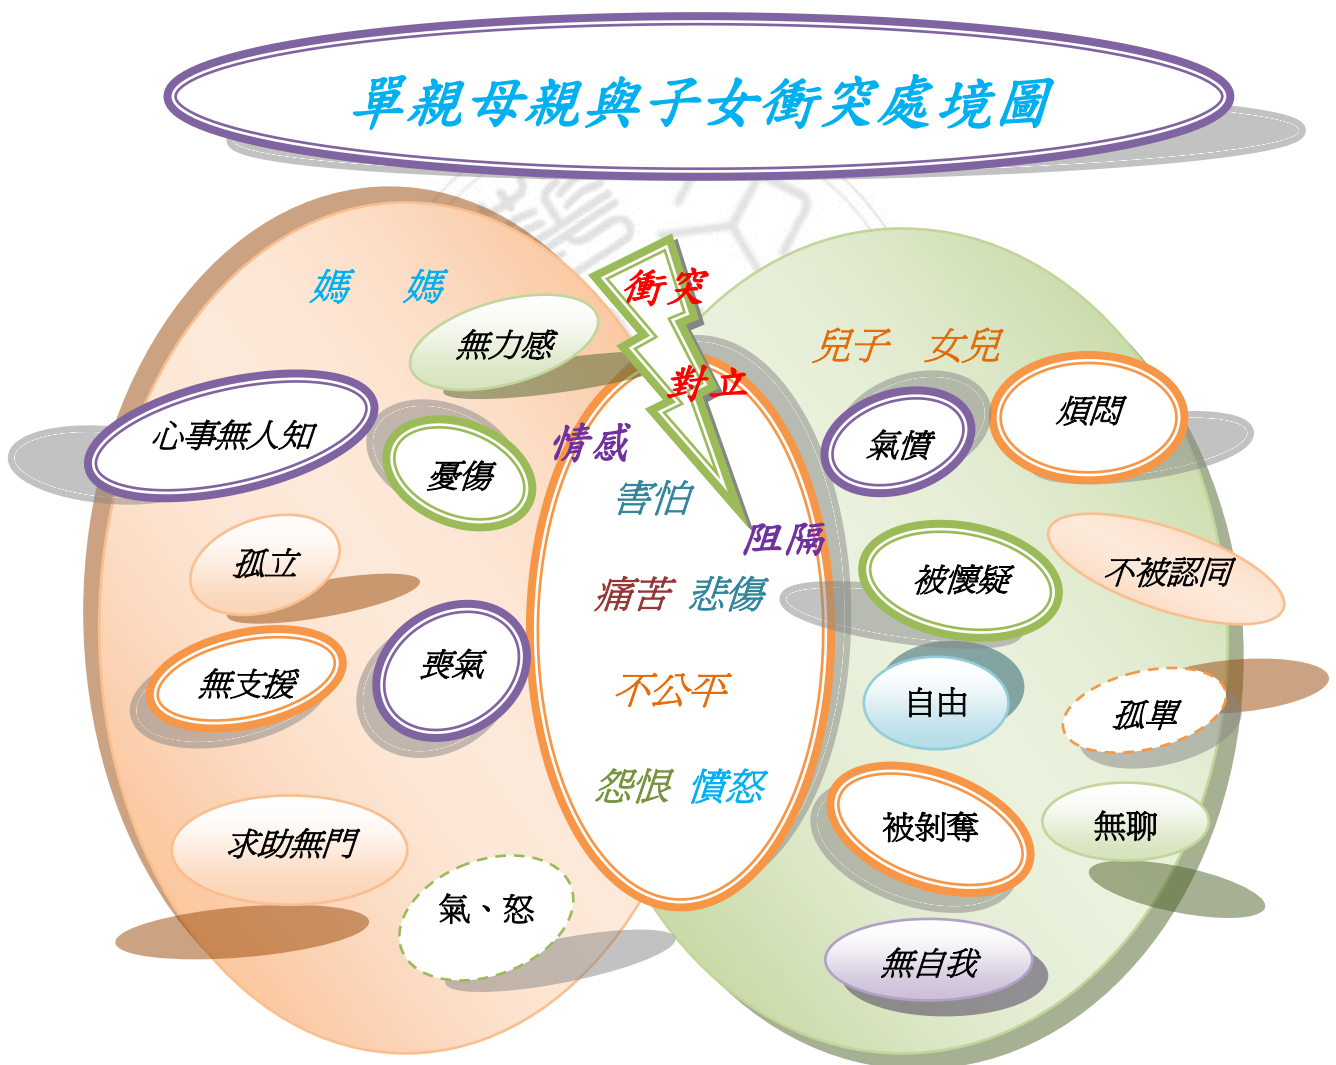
單親母親與子女衝突處境圖

媽 媽

無力感

心事無人知

憂傷

孤立

無支援

喪氣

求助無門

氣、怒

衝突

對立

情感

害怕

阻隔

痛苦 悲傷

不公平

怨恨 憤怒

兒子 女兒

氣憤

煩悶

被懷疑

不被認同

自由

孤單

被剝奪

無聊

無自我